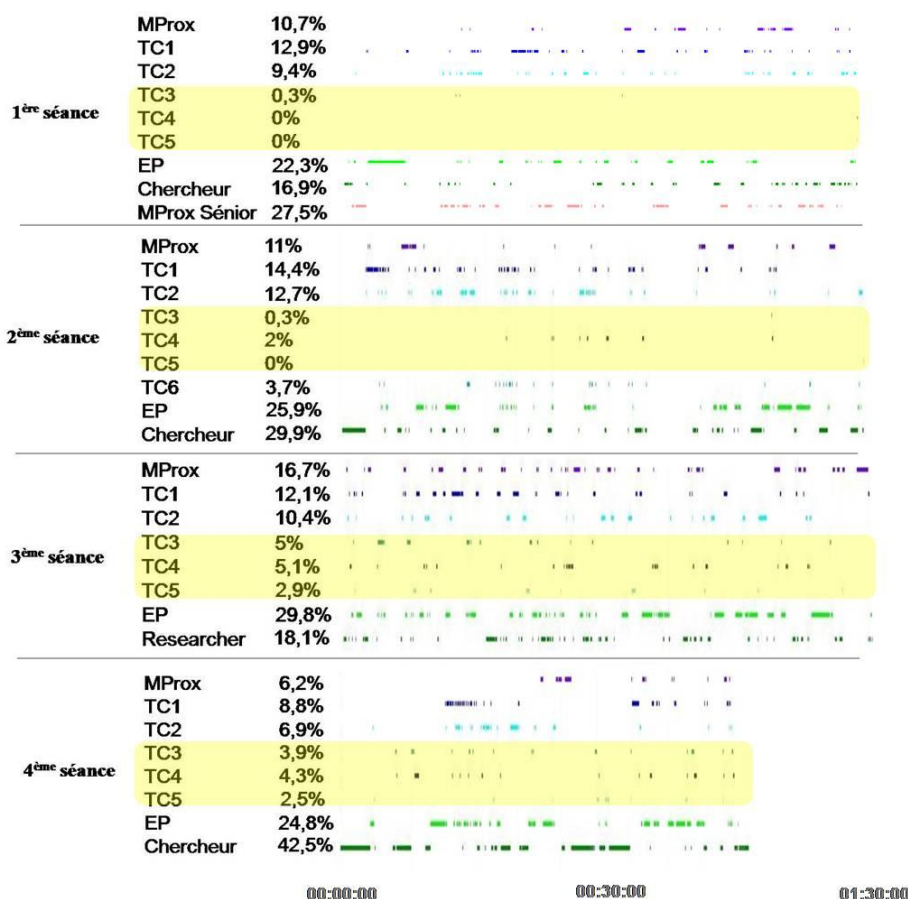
1$^{ère}$ séance

| | |
|---|---|
| MProx | 10,7% |
| TC1 | 12,9% |
| TC2 | 9,4% |
| TC3 | 0,3% |
| TC4 | 0% |
| TC5 | 0% |
| EP | 22,3% |
| Chercheur | 16,9% |
| MProx Sénior | 27,5% |

2$^{ème}$ séance

| | |
|---|---|
| MProx | 11% |
| TC1 | 14,4% |
| TC2 | 12,7% |
| TC3 | 0,3% |
| TC4 | 2% |
| TC5 | 0% |
| TC6 | 3,7% |
| EP | 25,9% |
| Chercheur | 29,9% |

3$^{ème}$ séance

| | |
|---|---|
| MProx | 16,7% |
| TC1 | 12,1% |
| TC2 | 10,4% |
| TC3 | 5% |
| TC4 | 5,1% |
| TC5 | 2,9% |
| EP | 29,8% |
| Researcher | 18,1% |

4$^{ème}$ séance

| | |
|---|---|
| MProx | 6,2% |
| TC1 | 8,8% |
| TC2 | 6,9% |
| TC3 | 3,9% |
| TC4 | 4,3% |
| TC5 | 2,5% |
| EP | 24,8% |
| Chercheur | 42,5% |

00:00:00 00:30:00 01:30:00